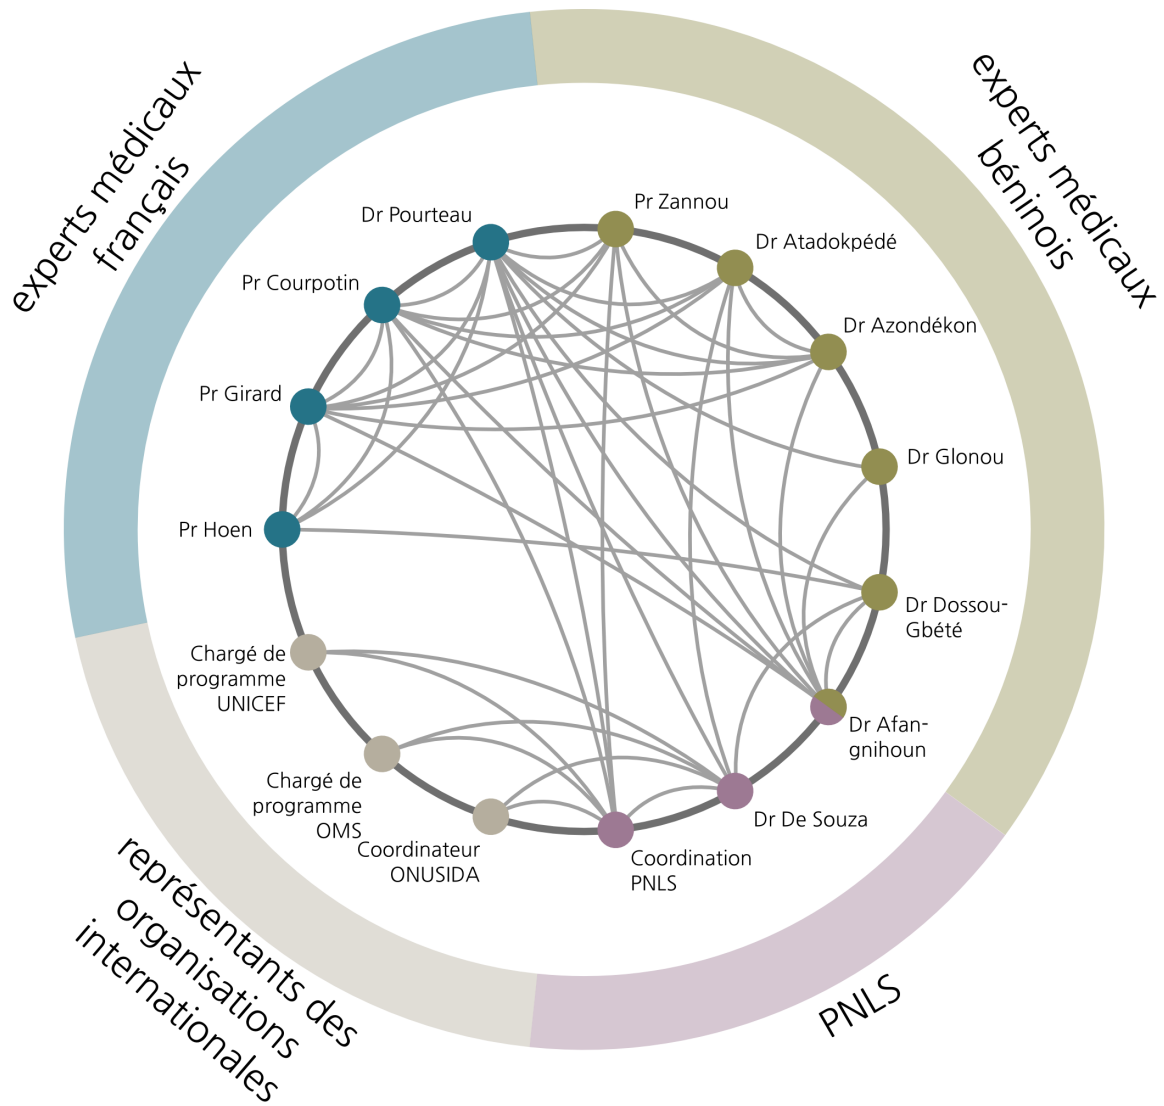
experts médicaux français

experts médicaux béninois

Dr Pourteau

Pr Zannou

Dr Atadokpédé

Pr Courpotin

Dr Azondékon

Pr Girard

Dr Glonou

Pr Hoen

Dr Dossou-Gbété

Chargé de programme UNICEF

Dr Afan-gnihoun

Chargé de programme OMS

Dr De Souza

Coordinateur ONUSIDA

Coordination PNLS

représentants des organisations internationales

PNLS